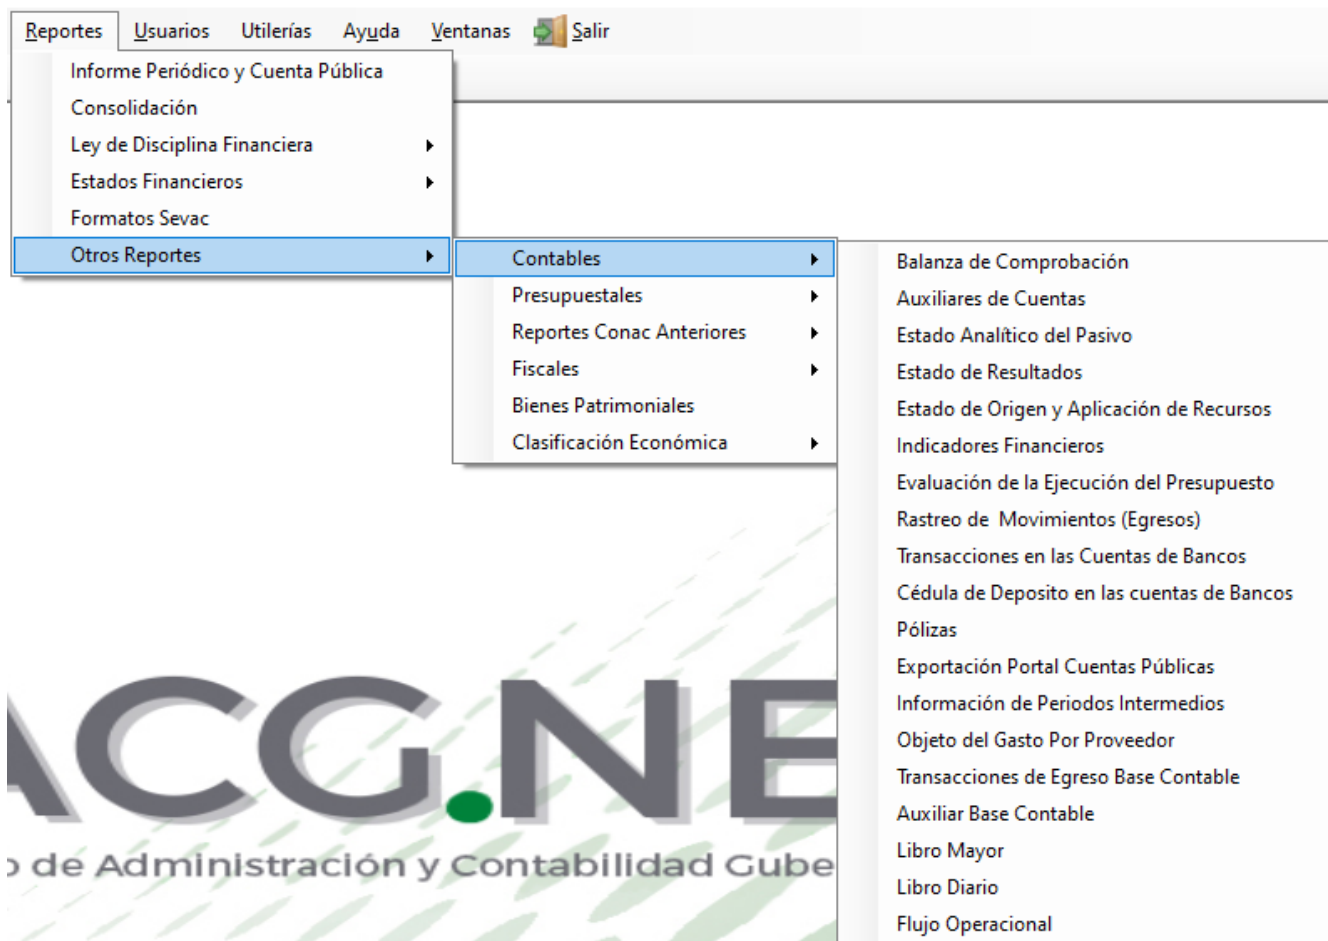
Reportes Usuarios Utilerías Ayuda Ventanas Salir

Informe Periódico y Cuenta Pública
Consolidación
Ley de Disciplina Financiera
Estados Financieros
Formatos Sevac
Otros Reportes

Contables
Presupuestales
Reportes Conac Anteriores
Fiscales
Bienes Patrimoniales
Clasificación Económica

Balanza de Comprobación
Auxiliares de Cuentas
Estado Analítico del Pasivo
Estado de Resultados
Estado de Origen y Aplicación de Recursos
Indicadores Financieros
Evaluación de la Ejecución del Presupuesto
Rastreo de Movimientos (Egresos)
Transacciones en las Cuentas de Bancos
Cédula de Deposito en las cuentas de Bancos
Pólizas
Exportación Portal Cuentas Públicas
Información de Periodos Intermedios
Objeto del Gasto Por Proveedor
Transacciones de Egreso Base Contable
Auxiliar Base Contable
Libro Mayor
Libro Diario
Flujo Operacional

ACG.NE
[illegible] de Administración y Contabilidad Gube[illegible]